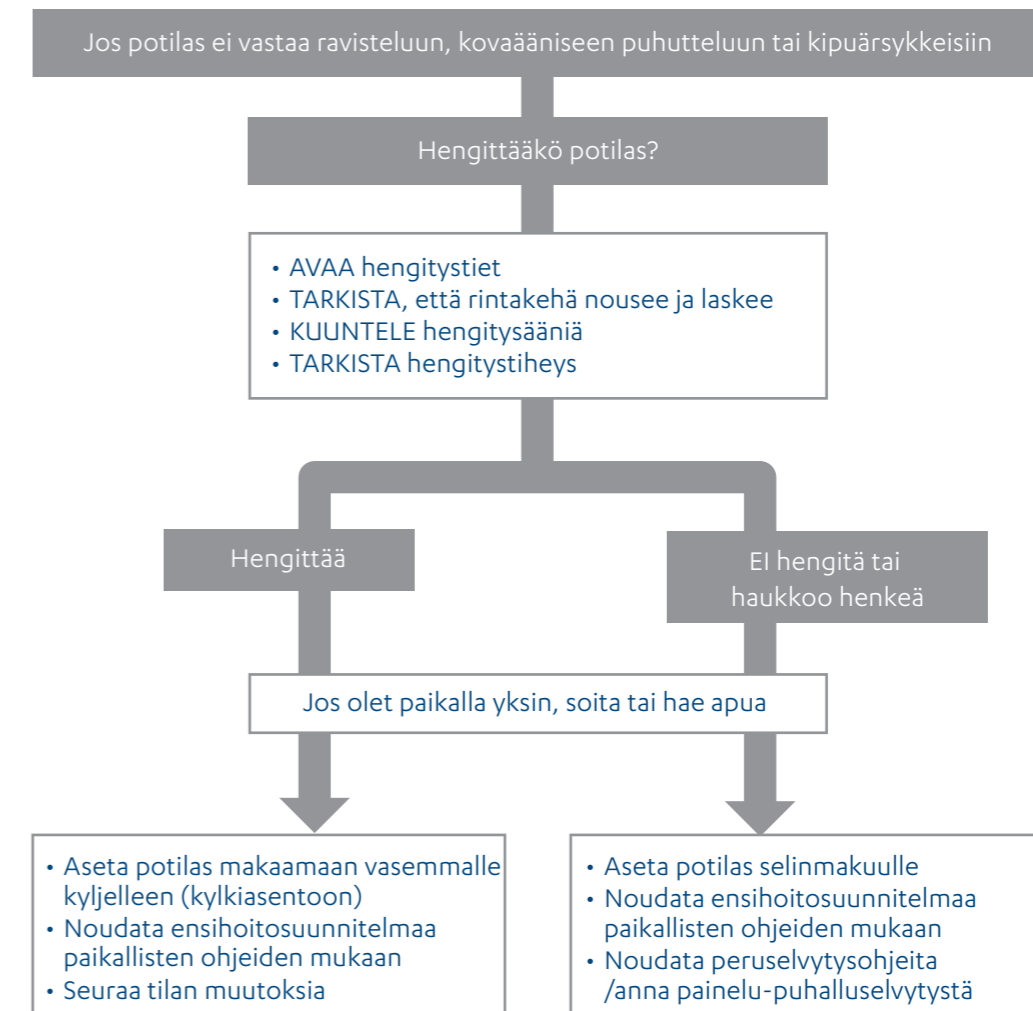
Jos potilas ei vastaa ravisteluun, kovaääniseen puhutteluun tai kipuärsykkeisiin

Hengittääkö potilas?

- AVAA hengitystiet
- TARKISTA, että rintakehä nousee ja laskee
- KUUNTELE hengitysääniä
- TARKISTA hengitystiheys

Hengittää

EI hengitä tai haukkoo henkeä

Jos olet paikalla yksin, soita tai hae apua

- Aseta potilas makaamaan vasemmalle kyljelleen (kylkiasentoon)
- Noudata ensihoitosuunnitelmaa paikallisten ohjeiden mukaan
- Seuraa tilan muutoksia

- Aseta potilas selinmakuulle
- Noudata ensihoitosuunnitelmaa paikallisten ohjeiden mukaan
- Noudata peruselvytysohjeita /anna painelu-puhalluselvytystä